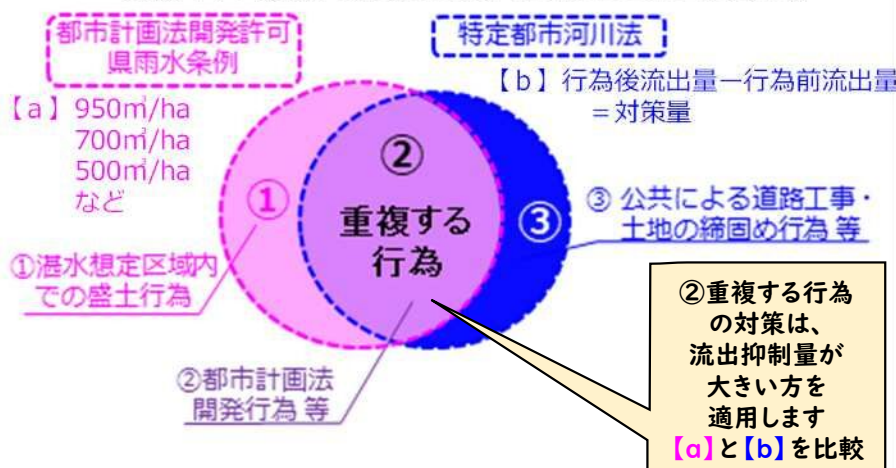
都市計画法開発許可
県雨水条例

特定都市河川法

【a】950㎥/ha
700㎥/ha
500㎥/ha
など

【b】行為後流出量ー行為前流出量
＝対策量

①

②

重複する
行為

③

③ 公共による道路工事・
土地の締固め行為 等

①湛水想定区域内
での盛土行為

②都市計画法
開発行為 等

②重複する行為
の対策は、
流出抑制量が
大きい方を
適用します
【a】と【b】を比較